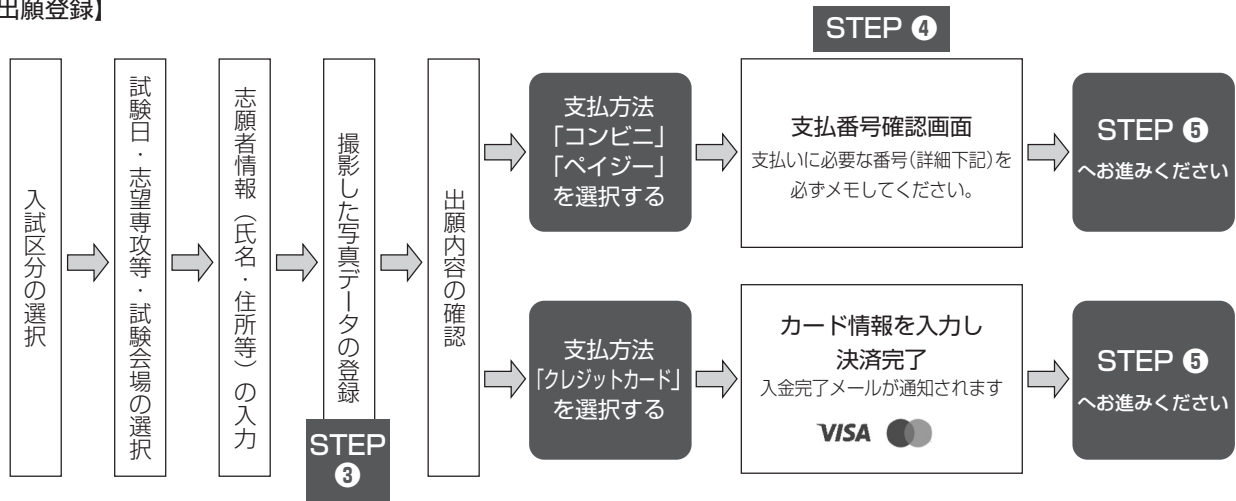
出願登録】

STEP ❹

入試区分の選択

試験日・志望専攻等・試験会場の選択

志願者情報（氏名・住所等）の入力

撮影した写真データの登録

STEP ❸

出願内容の確認

支払方法「コンビニ」「ペイジー」を選択する

支払番号確認画面
支払いに必要な番号(詳細下記)を必ずメモしてください。

STEP ❺
へお進みください

支払方法「クレジットカード」を選択する

カード情報を入力し決済完了
入金完了メールが通知されます
VISA

STEP ❺
へお進みください